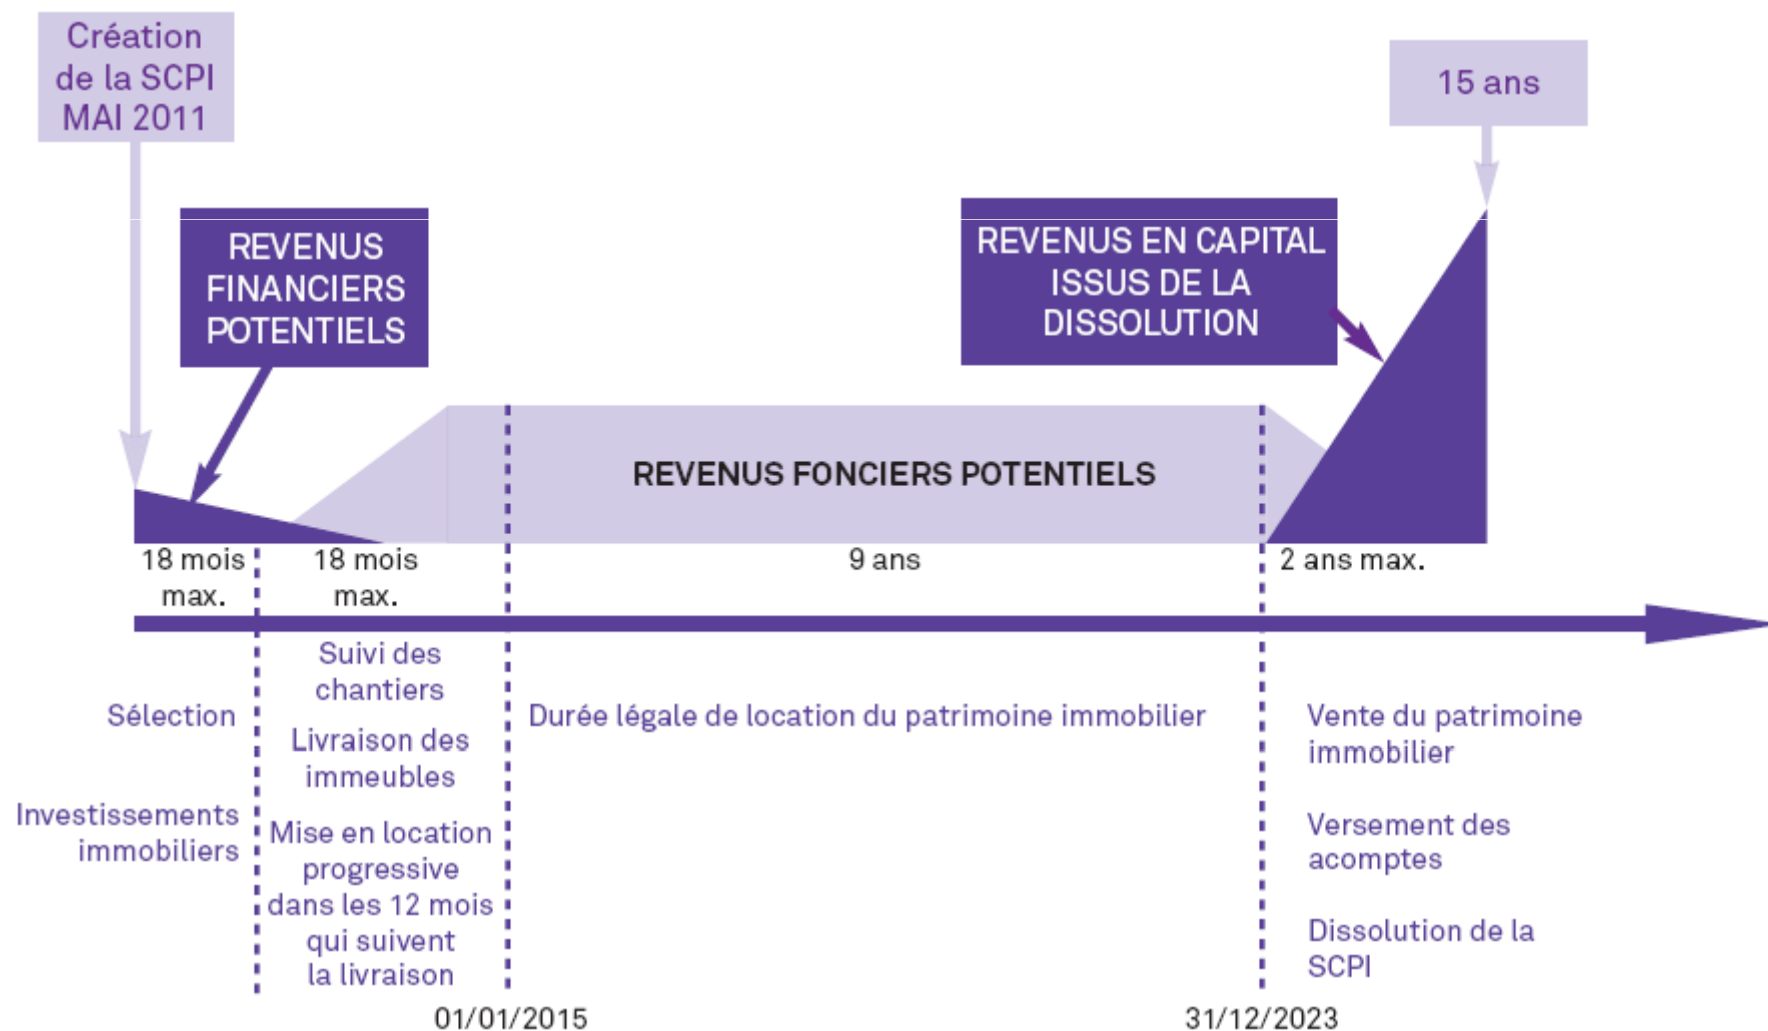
Création de la SCPI MAI 2011

15 ans

REVENUS FINANCIERS POTENTIELS

REVENUS EN CAPITAL ISSUS DE LA DISSOLUTION

REVENUS FONCIERS POTENTIELS

18 mois max.

18 mois max.

9 ans

2 ans max.

Sélection

Investissements immobiliers

Suivi des chantiers

Livraison des immeubles

Mise en location progressive dans les 12 mois qui suivent la livraison

Durée légale de location du patrimoine immobilier

Vente du patrimoine immobilier

Versement des acomptes

Dissolution de la SCPI

01/01/2015

31/12/2023